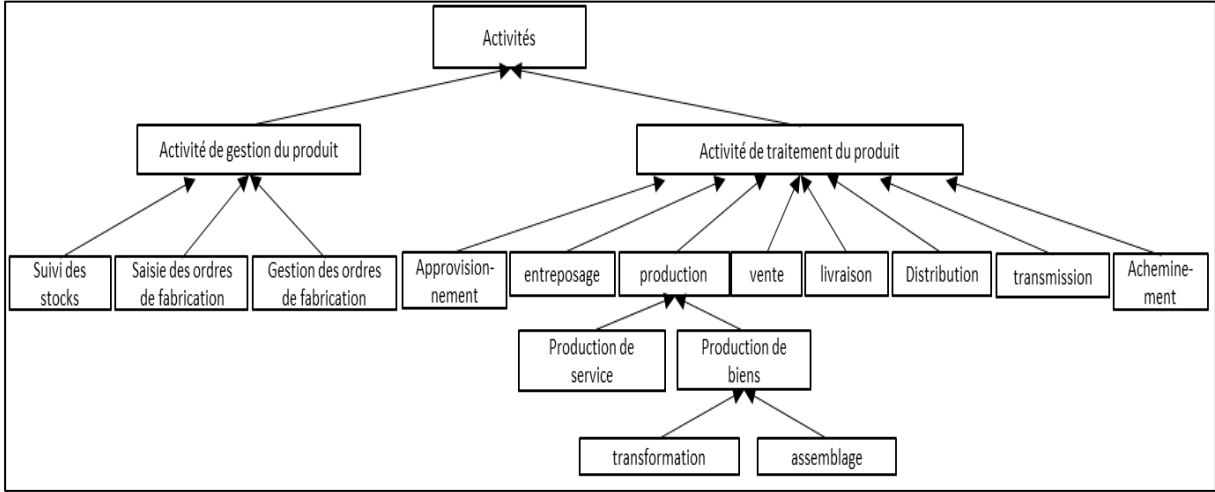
Activités

Activité de gestion du produit

Activité de traitement du produit

Suivi des stocks

Saisie des ordres de fabrication

Gestion des ordres de fabrication

Approvisionnement

entreposage

production

vente

livraison

Distribution

transmission

Acheminement

Production de service

Production de biens

transformation

assemblage